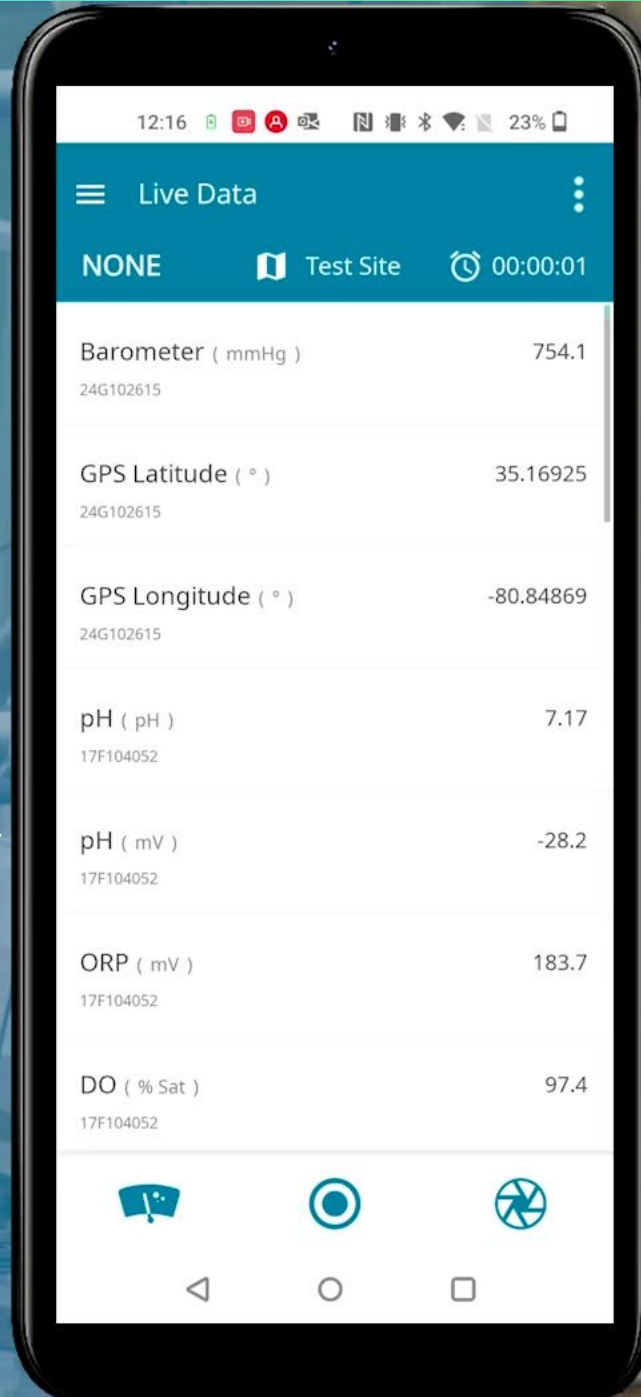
12:16 23%

Live Data

NONE Test Site 00:00:01

Barometer ( mmHg ) 754.1
24G102615

GPS Latitude ( ° ) 35.16925
24G102615

GPS Longitude ( ° ) -80.84869
24G102615

pH ( pH ) 7.17
17F104052

pH ( mV ) -28.2
17F104052

ORP ( mV ) 183.7
17F104052

DO ( % Sat ) 97.4
17F104052